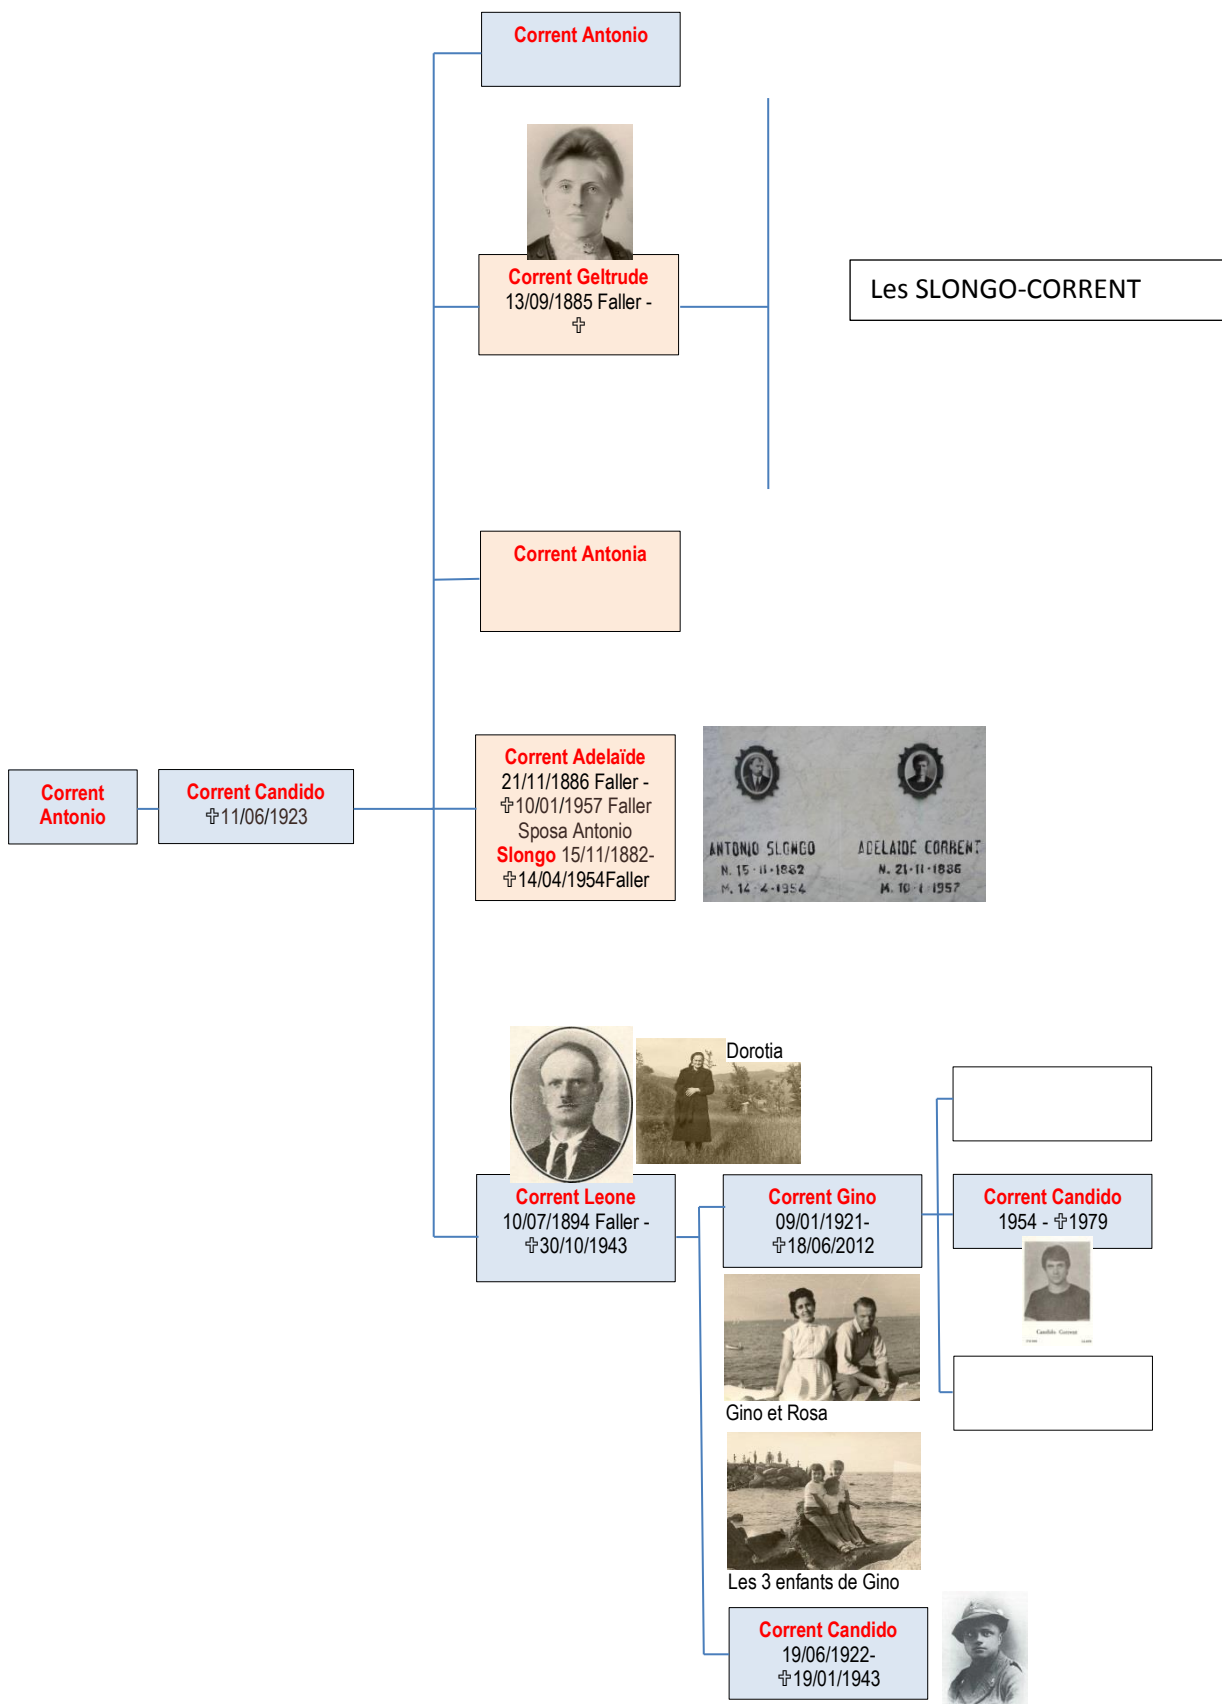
Corrent Antonio

Corrent Geltrude
13/09/1885 Faller -
✝

Les SLONGO-CORRENT

Corrent Antonia

Corrent Antonio

Corrent Candido
✝11/06/1923

Corrent Adelaïde
21/11/1886 Faller -
✝10/01/1957 Faller
Sposa Antonio
Slongo 15/11/1882-
✝14/04/1954Faller

ANTONIO SLONGO
N. 15-11-1882
M. 14-4-1954

ADELAIDE CORRENT
N. 21-11-1886
M. 10-1-1957

Dorotia

Corrent Leone
10/07/1894 Faller -
✝30/10/1943

Corrent Gino
09/01/1921-
✝18/06/2012

Corrent Candido
1954 - ✝1979

Candido Corrent

Gino et Rosa

Les 3 enfants de Gino

Corrent Candido
19/06/1922-
✝19/01/1943